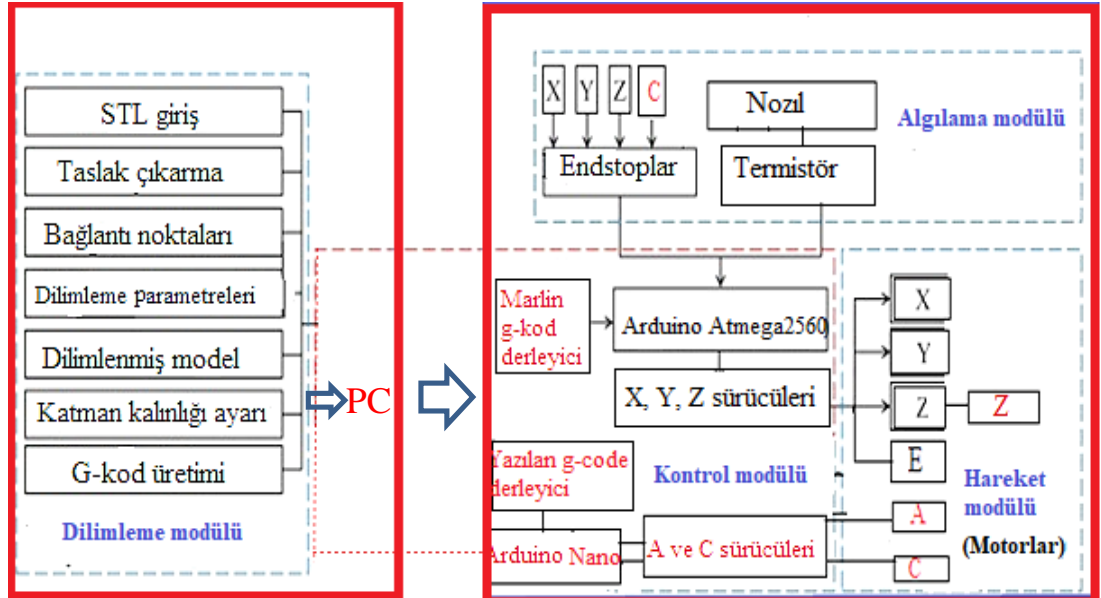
STL giriş

Taslak çıkarma

Bağlantı noktaları

Dilimleme parametreleri

Dilimlenmiş model

Katman kalınlığı ayarı

G-kod üretimi

Dilimleme modülü

PC

X Y Z C

Nozil

Algılama modülü

Endstoplar

Termistör

Marlin g-kod derleyici

Arduino Atmega2560

X, Y, Z sürücüleri

X

Y

Z

Z

E

Yazılan g-code derleyici

Kontrol modülü

Hareket modülü

(Motorlar)

Arduino Nano

A ve C sürücüleri

A

C